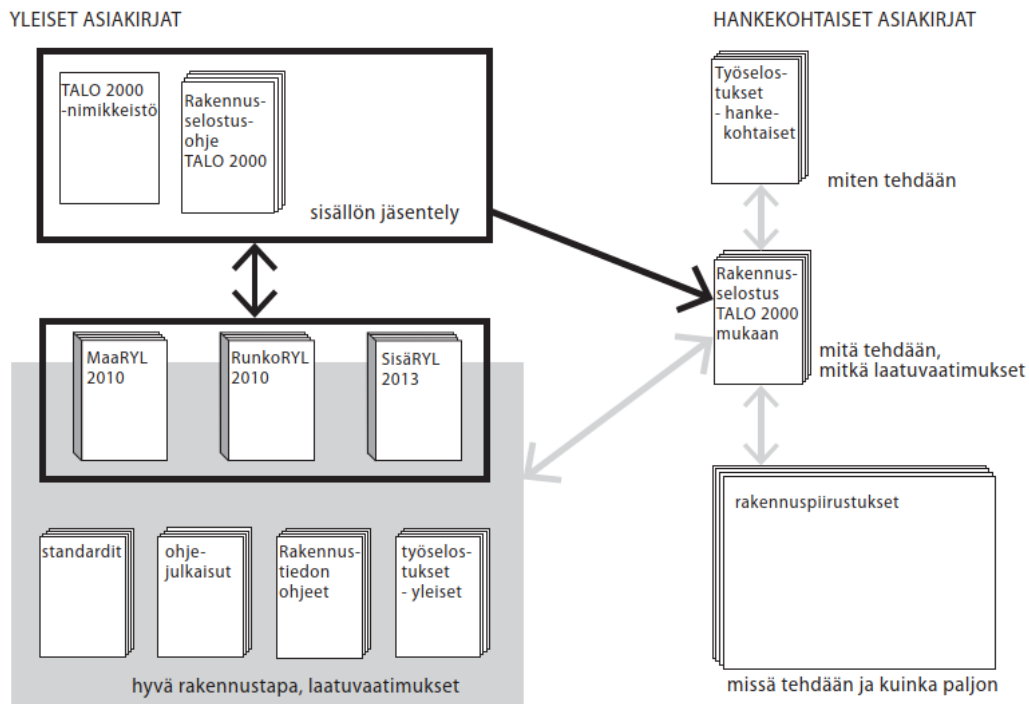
YLEISET ASIAKIRJAT

TALO 2000 -nimikkeistö

Rakennusselostusohje TALO 2000

sisällön jäsentely

MaaRYL 2010

RunkoRYL 2010

SisäRYL 2013

standardit

ohjejulkaisut

Rakennustiedon ohjeet

työselostukset - yleiset

hyvä rakennustapa, laatuvaatimukset

HANKEKOHTAISET ASIAKIRJAT

Työselostukset - hankekohtaiset

miten tehdään

Rakennusselostus TALO 2000 mukaan

mitä tehdään, mitkä laatuvaatimukset

rakennuspiirustukset

missä tehdään ja kuinka paljon